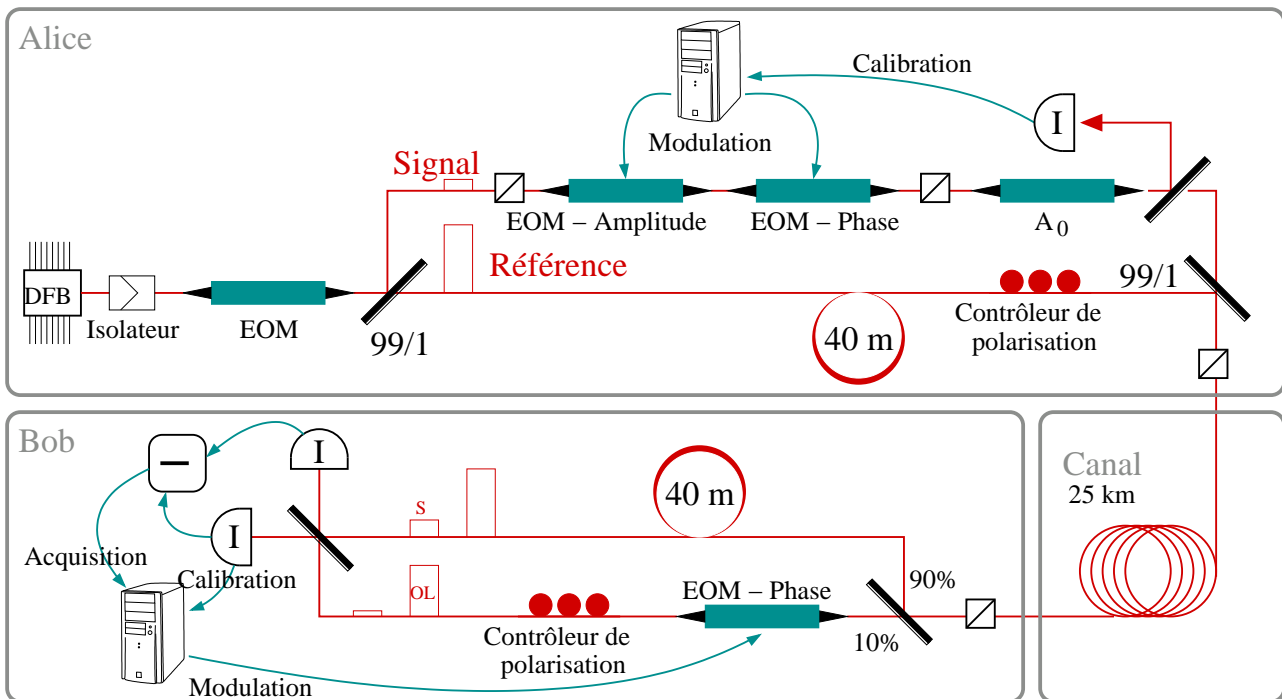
Alice

Calibration

Modulation

I

Signal

EOM – Amplitude

EOM – Phase

$A_0$

Référence

99/1

DFB

Isolateur

EOM

99/1

40 m

Contrôleur de polarisation

Bob

–

I

40 m

Canal

25 km

S

I

Acquisition

Calibration

OL

EOM – Phase

90%

Contrôleur de polarisation

10%

Modulation